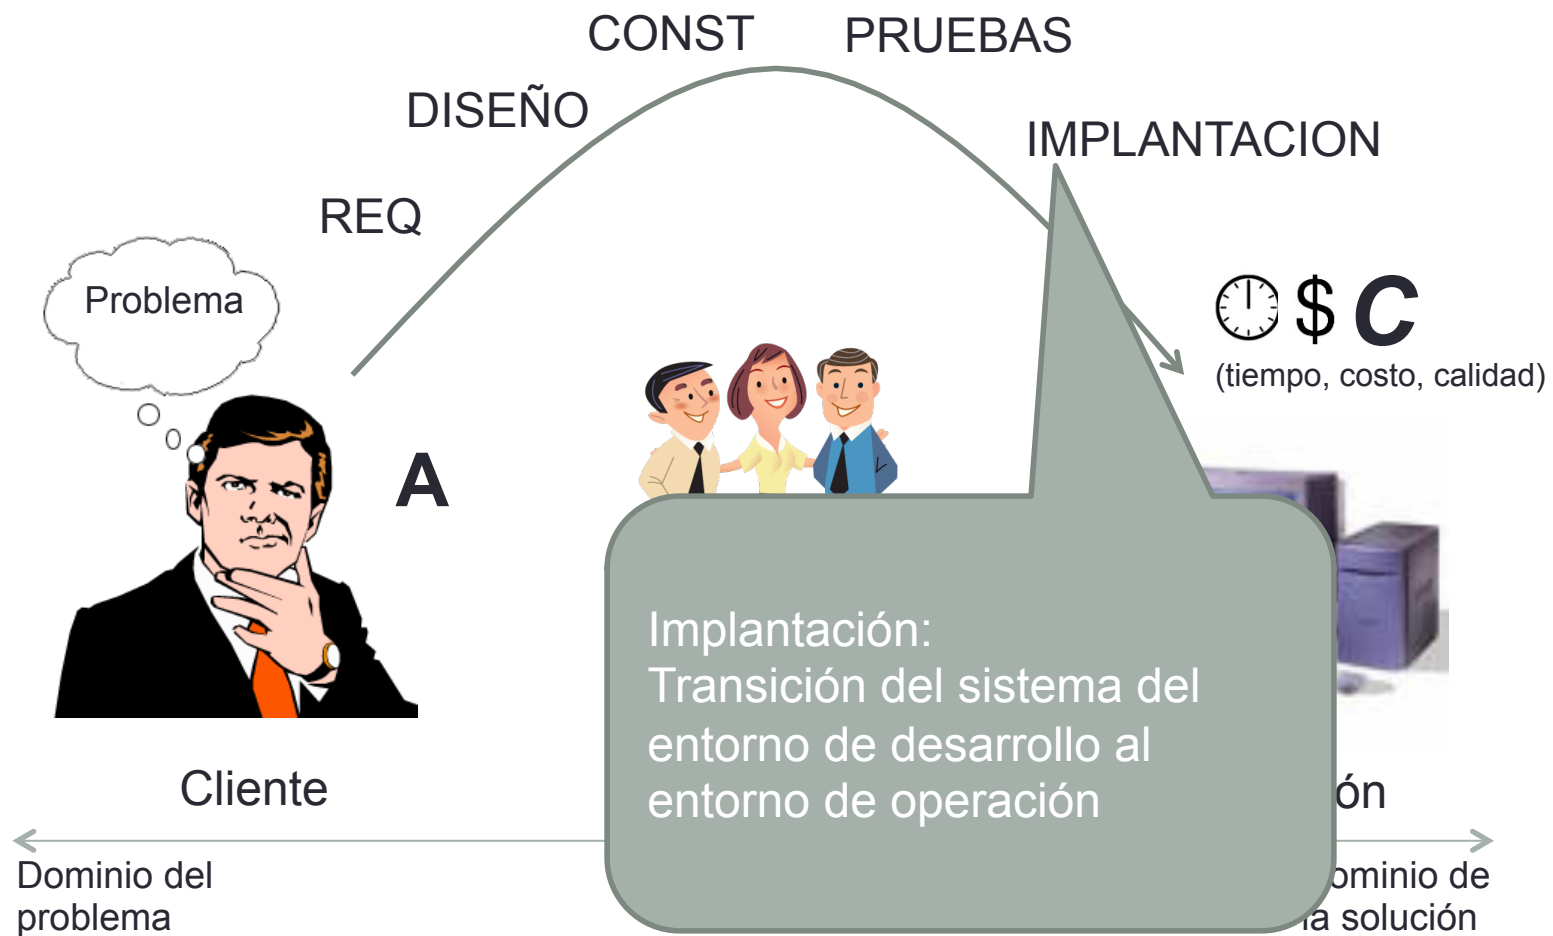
CONST PRUEBAS

DISEÑO

IMPLANTACION

REQ

Problema

$ C

(tiempo, costo, calidad)

A

Implantación:
Transición del sistema del entorno de desarrollo al entorno de operación

Cliente

ón

Dominio del problema

ominio de la solución